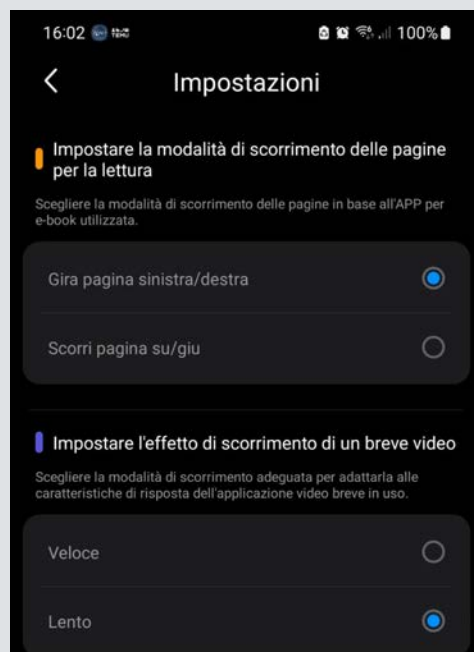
16:02 100%

Impostazioni

Impostare la modalità di scorrimento delle pagine per la lettura

Scegliere la modalità di scorrimento delle pagine in base all'APP per e-book utilizzata.

Gira pagina sinistra/destra

Scorri pagina su/giu

Impostare l'effetto di scorrimento di un breve video

Scegliere la modalità di scorrimento adeguata per adattarla alle caratteristiche di risposta dell'applicazione video breve in uso.

Veloce

Lento